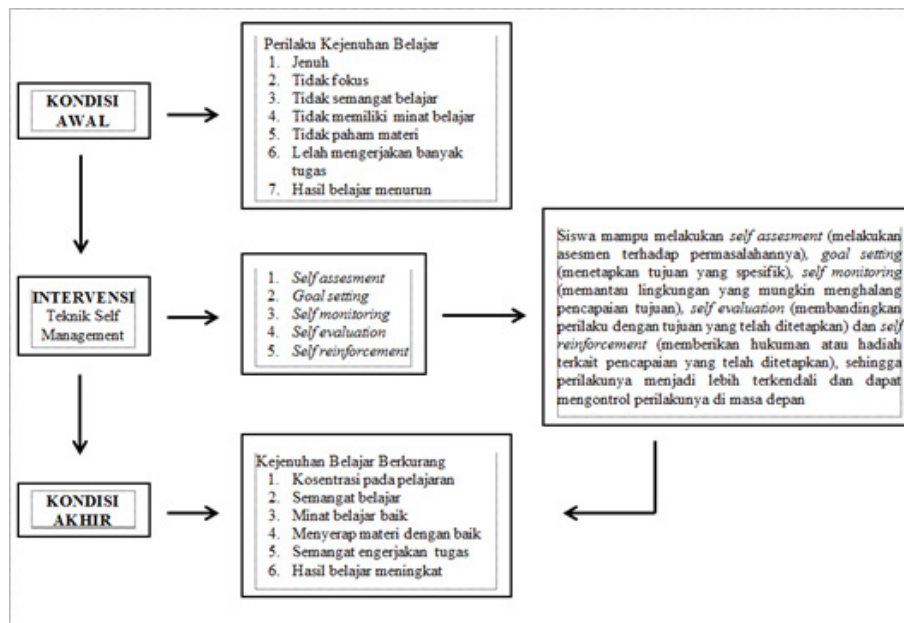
KONDISI AWAL

Perilaku Kejenuhan Belajar
1. Jenuh
2. Tidak fokus
3. Tidak semangat belajar
4. Tidak memiliki minat belajar
5. Tidak paham materi
6. Lelah mengerjakan banyak tugas
7. Hasil belajar menurun

INTERVENSI
Teknik Self Management

1. Self assesment
2. Goal setting
3. Self monitoring
4. Self evaluation
5. Self reinforcement

Siswa mampu melakukan self assesment (melakukan asesmen terhadap permasalahannya), goal setting (menetapkan tujuan yang spesifik), self monitoring (memantau lingkungan yang mungkin menghalang pencapaian tujuan), self evaluation (membandingkan perilaku dengan tujuan yang telah ditetapkan) dan self reinforcement (memberikan hukuman atau hadiah terkait pencapaian yang telah ditetapkan), sehingga perilakunya menjadi lebih terkendali dan dapat mengontrol perilakunya di masa depan

KONDISI AKHIR

Kejenuhan Belajar Berkurang
1. Kosentrasi pada pelajaran
2. Semangat belajar
3. Minat belajar baik
4. Menyerap materi dengan baik
5. Semangat engerjakan tugas
6. Hasil belajar meningkat